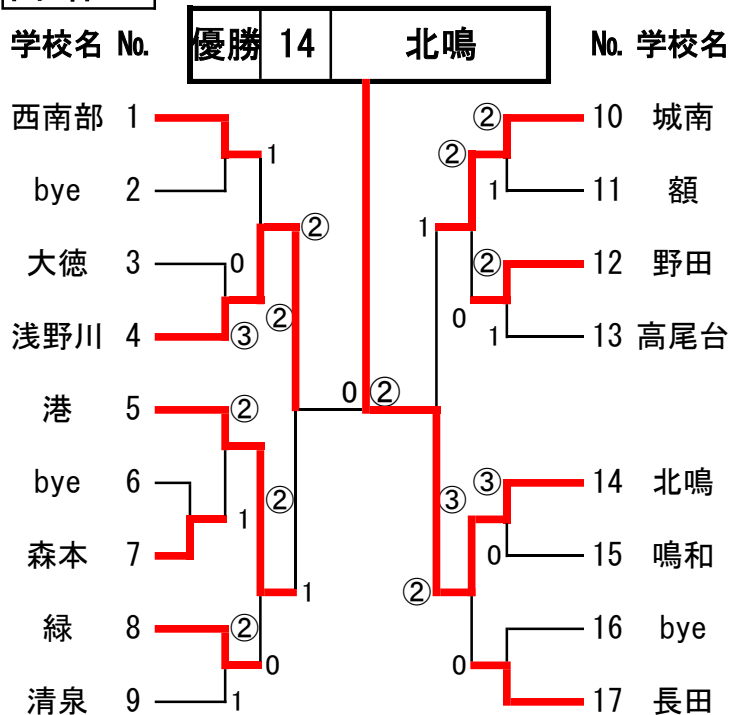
学校名 No.

| 優勝 | 14 | 北鳴 |
|---|---|---|

No. 学校名

西南部 1
bye 2
大徳 3
浅野川 4
港 5
bye 6
森本 7
緑 8
清泉 9

10 城南
11 額
12 野田
13 高尾台
14 北鳴
15 鳴和
16 bye
17 長田

1
0
③
②
②
②
1
②
②
1
0
1
②
0
②

②
②
1
1
②
0
1
③
③
0
②
0

0 ②